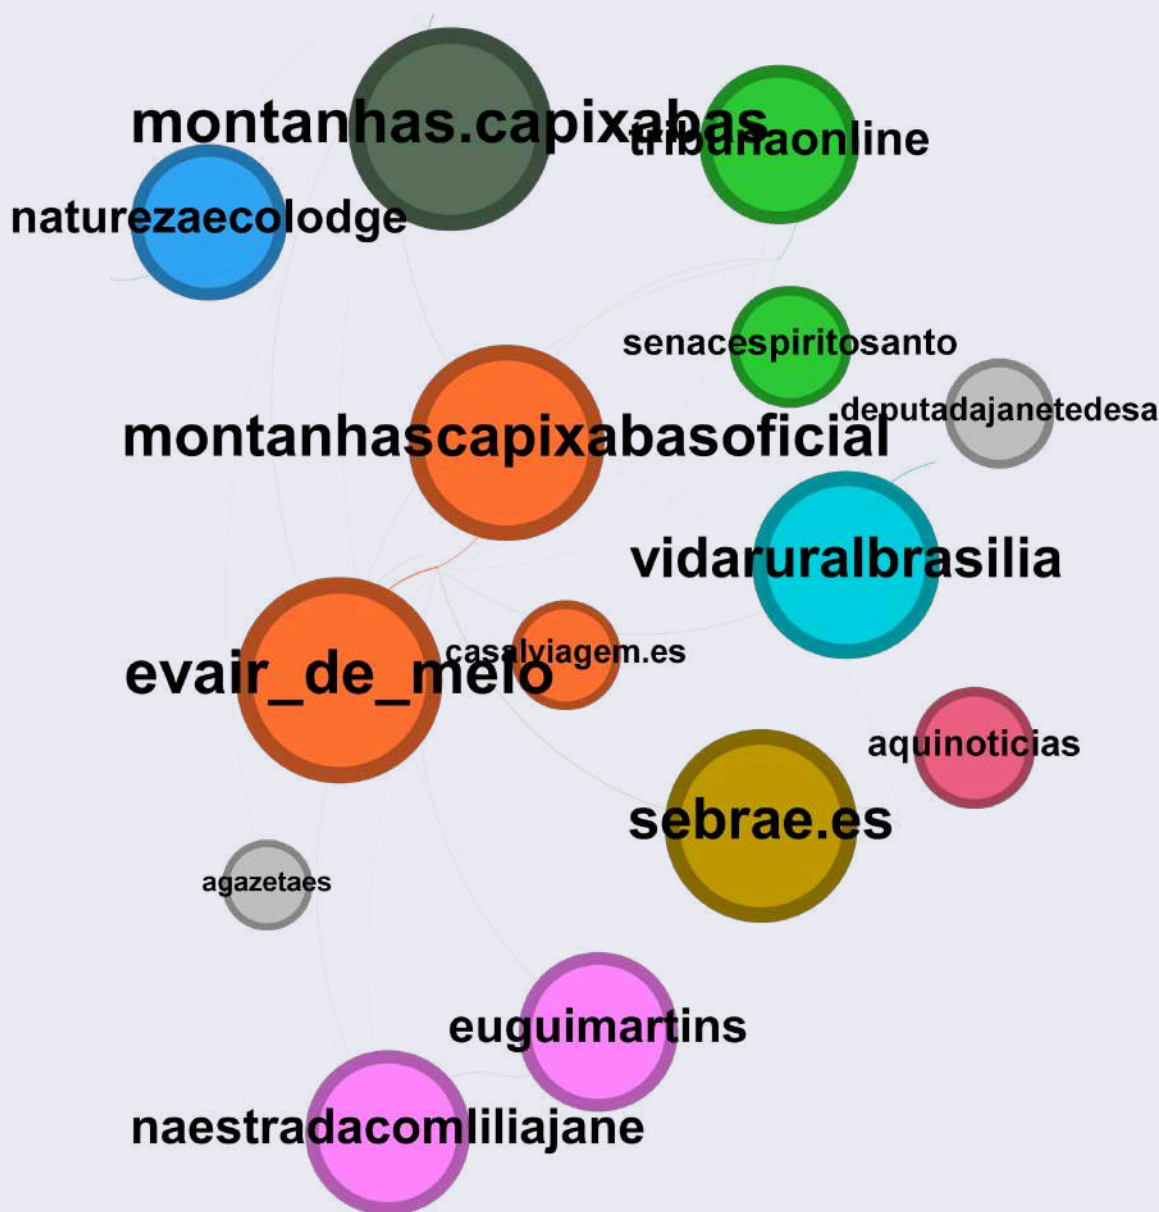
montanhas.capixabas
tribunaonline
naturezaecolodge
senacespiritosanto
deputadajanetedesa
montanhascapixabasoficial
vidaruralbrasilia
casalviagem.es
evair_de_melo
aquinoticias
sebrae.es
agazetaes
euguimartins
naestradacomliliajane